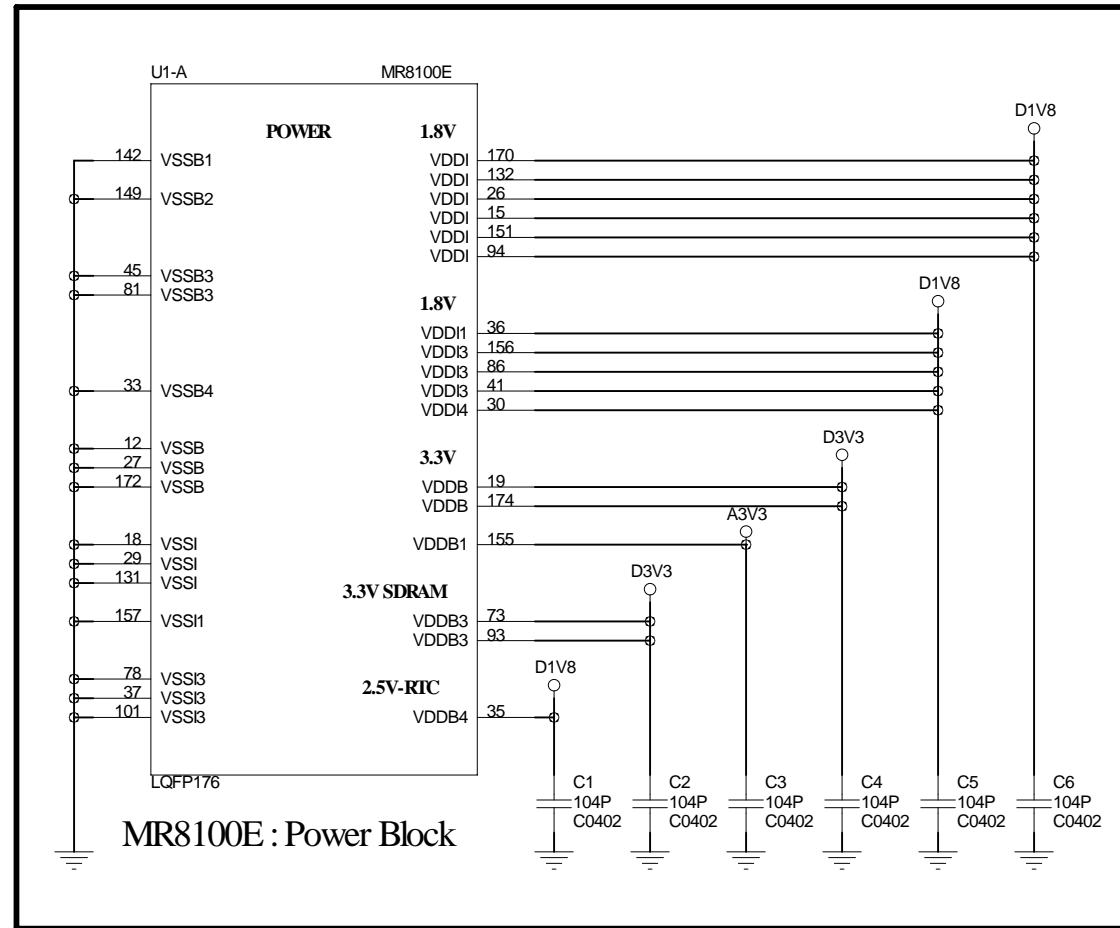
U1-A
MR8100E

POWER

1.8V

D1V8

142 VSSB1
149 VSSB2
45 VSSB3
81 VSSB3
33 VSSB4
12 VSSB
27 VSSB
172 VSSB
18 VSSI
29 VSSI
131 VSSI
157 VSSI1
78 VSSI3
37 VSSI3
101 VSSI3

VDDI 170
VDDI 132
VDDI 26
VDDI 15
VDDI 151
VDDI 94

1.8V

D1V8

VDDI1 36
VDDI3 156
VDDI3 86
VDDI3 41
VDDI4 30

3.3V

D3V3

VDDB 19
VDDB 174

A3V3

VDDB1 155

3.3V SDRAM

D3V3

VDDB3 73
VDDB3 93

2.5V-RTC

D1V8

VDDB4 35

LQFP176

C1 104P C0402
C2 104P C0402
C3 104P C0402
C4 104P C0402
C5 104P C0402
C6 104P C0402

MR8100E : Power Block